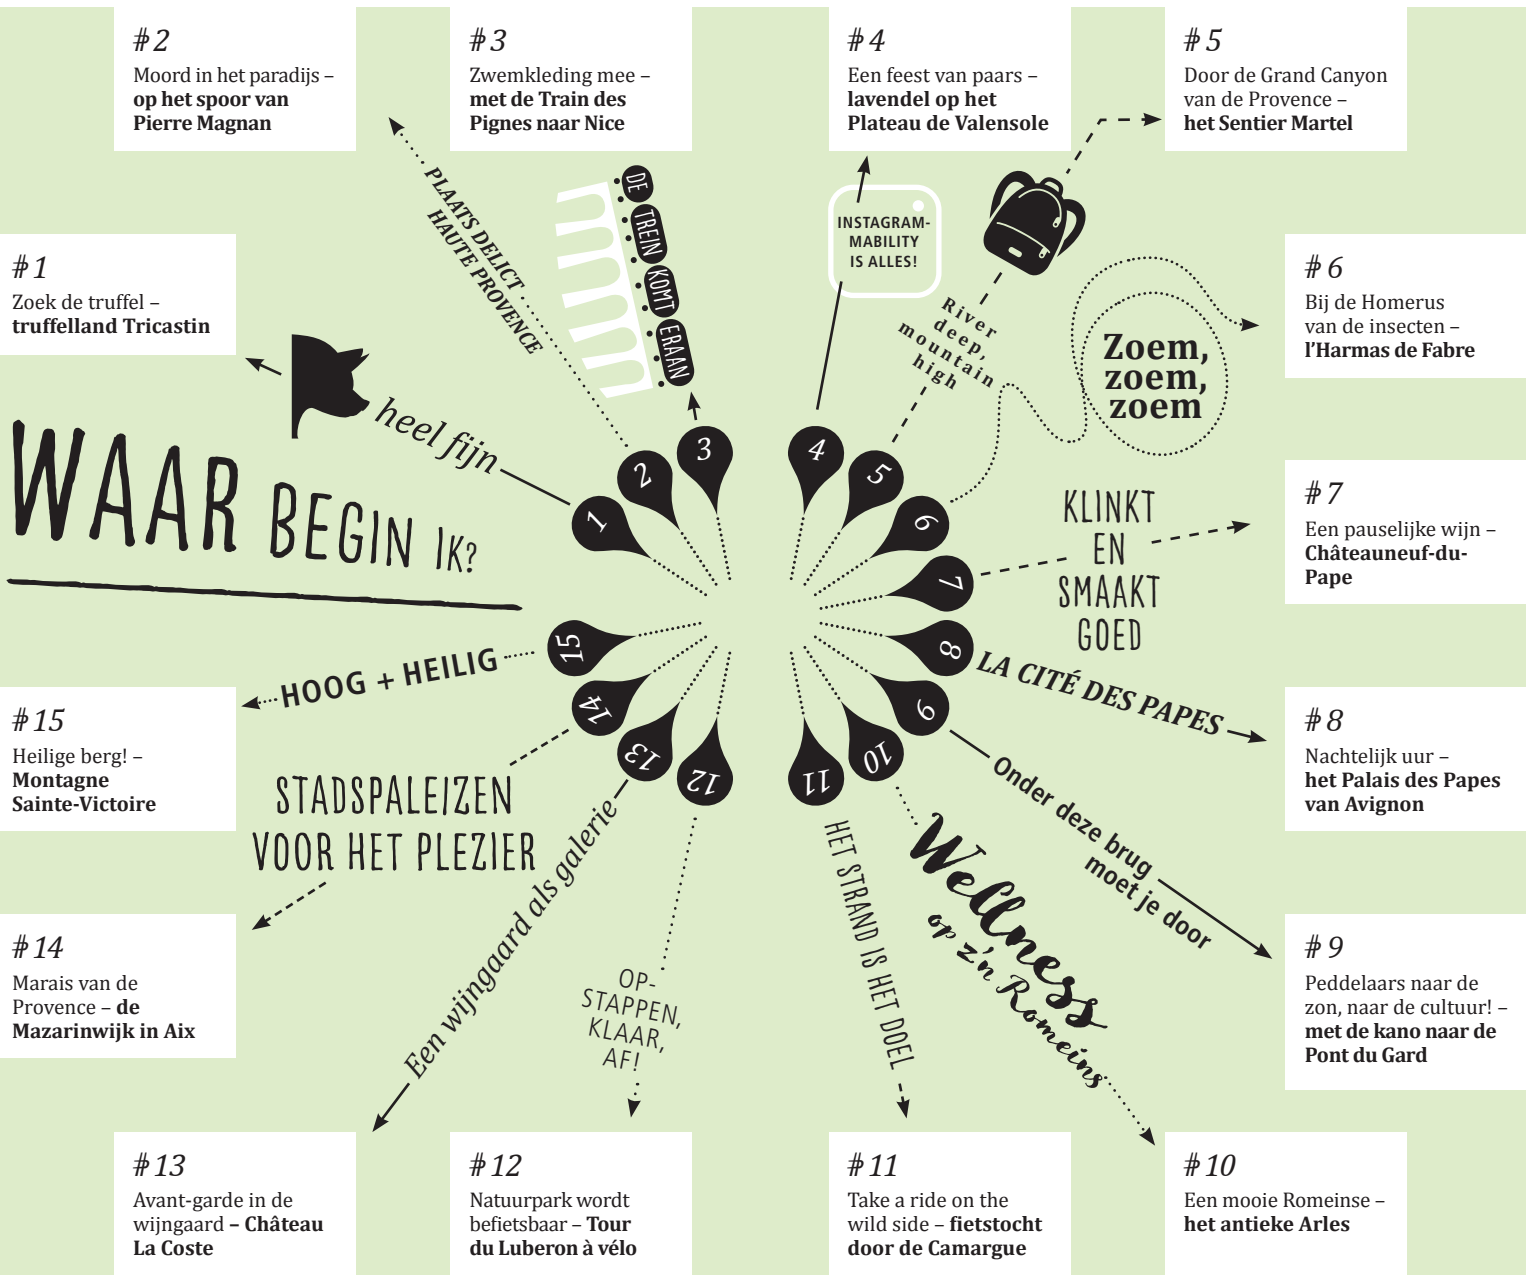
# 2
Moord in het paradijs – **op het spoor van Pierre Magnan**

# 3
Zwemkleding mee – **met de Train des Pignes naar Nice**

# 4
Een feest van paars – **lavendel op het Plateau de Valensole**

# 5
Door de Grand Canyon van de Provence – **het Sentier Martel**

# 1
Zoek de truffel – **truffelland Tricastin**

# 6
Bij de Homerus van de insecten – **l'Harmas de Fabre**

PLATS DELICT HAUTE PROVENCE

DE TREIN KOMT ERAAN

INSTAGRAM-MABILITY IS ALLES!

River deep, mountain high

Zoem, zoem, zoem

heel fijn

WAAR BEGIN IK?

1 2 3 4 5 6 7 8 9 10 11 12 13 14 15

KLINKT EN SMAAKT GOED

# 7
Een pauselijke wijn – **Châteauneuf-du-Pape**

HOOG + HEILIG

LA CITÉ DES PAPES

# 15
Heilige berg! – **Montagne Sainte-Victoire**

# 8
Nachtelijk uur – **het Palais des Papes van Avignon**

STADSPALEIZEN VOOR HET PLEZIER

Onder deze brug moet je door

Een wijngaard als galerie

HET STRAND IS HET DOEL

Wellness op z'n Romeins

# 14
Marais van de Provence – **de Mazarinwijk in Aix**

OP-STAPPEN, KLAAR, AF!

# 9
Peddelaars naar de zon, naar de cultuur! – **met de kano naar de Pont du Gard**

# 13
Avant-garde in de wijngaard **– Château La Coste**

# 12
Natuurpark wordt befietsbaar – **Tour du Luberon à vélo**

# 11
Take a ride on the wild side – **fietstocht door de Camargue**

# 10
Een mooie Romeinse – **het antieke Arles**